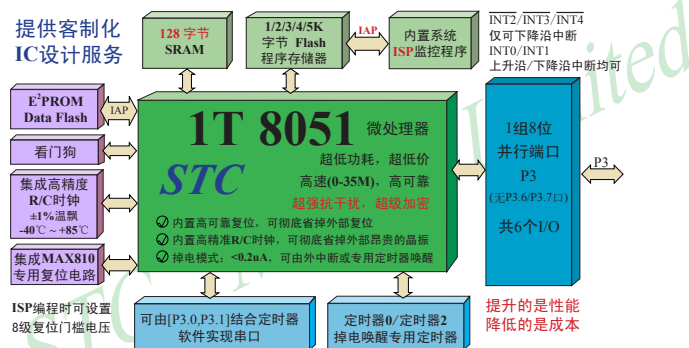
提供客制化
IC设计服务

128 字节
SRAM

1/2/3/4/5K
字节 Flash
程序存储器

IAP

内置系统
ISP监控程序

$\overline{INT2}/\overline{INT3}/\overline{INT4}$
仅可下降沿中断
INT0/INT1
上升沿/下降沿中断均可

$E^2PROM$
Data Flash

IAP

看门狗

集成高精度
R/C时钟
±1%温飘
-40℃ ~ +85℃

集成MAX810
专用复位电路

1T 8051
微处理器

STC

超低功耗，超低价
高速(0-35M)，高可靠
超强抗干扰，超级加密

内置高可靠复位，可彻底省掉外部复位
内置高精准R/C时钟，可彻底省掉外部昂贵的晶振
掉电模式：<0.2uA，可由外中断或专用定时器唤醒

1组8位
并行端口
P3
(无P3.6/P3.7口)
共6个I/O

P3

ISP编程时可设置
8级复位门槛电压

可由[P3.0,P3.1]结合定时器
软件实现串口

定时器0/定时器2
掉电唤醒专用定时器

提升的是性能
降低的是成本

STC Limited